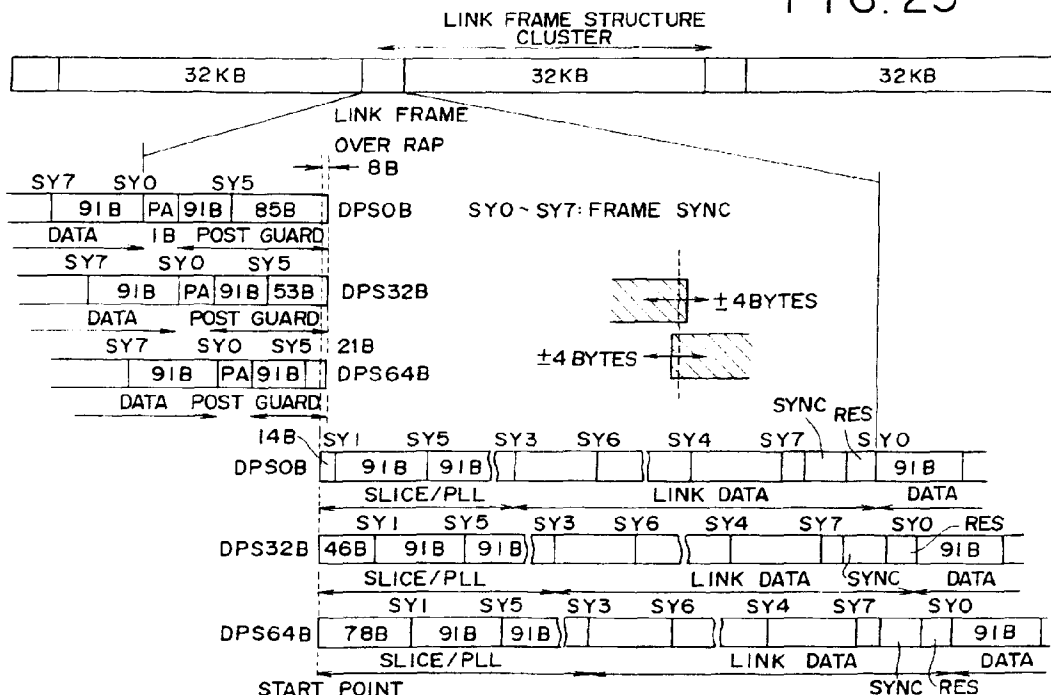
FIG. 25 (partially cut off: "F I G. 2 5")

LINK FRAME STRUCTURE
CLUSTER

32KB 32KB 32KB

LINK FRAME

OVER RAP
8B

SY7 SY0 SY5
91B PA 91B 85B DPS0B SY0 ~ SY7: FRAME SYNC
DATA 1B POST GUARD

SY7 SY0 SY5
91B PA 91B 53B DPS32B
DATA POST GUARD
±4BYTES

SY7 SY0 SY5 21B
91B PA 91B DPS64B
±4 BYTES
DATA POST GUARD

SYNC RES
14B SY1 SY5 SY3 SY6 SY4 SY7 SY0
DPS0B 91B 91B 91B
SLICE/PLL LINK DATA DATA

SY1 SY5 SY3 SY6 SY4 SY7 SY0 RES
DPS32B 46B 91B 91B 91B
SLICE/PLL LINK DATA SYNC DATA

SY1 SY5 SY3 SY6 SY4 SY7 SY0
DPS64B 78B 91B 91B 91B
SLICE/PLL LINK DATA DATA
START POINT SYNC RES